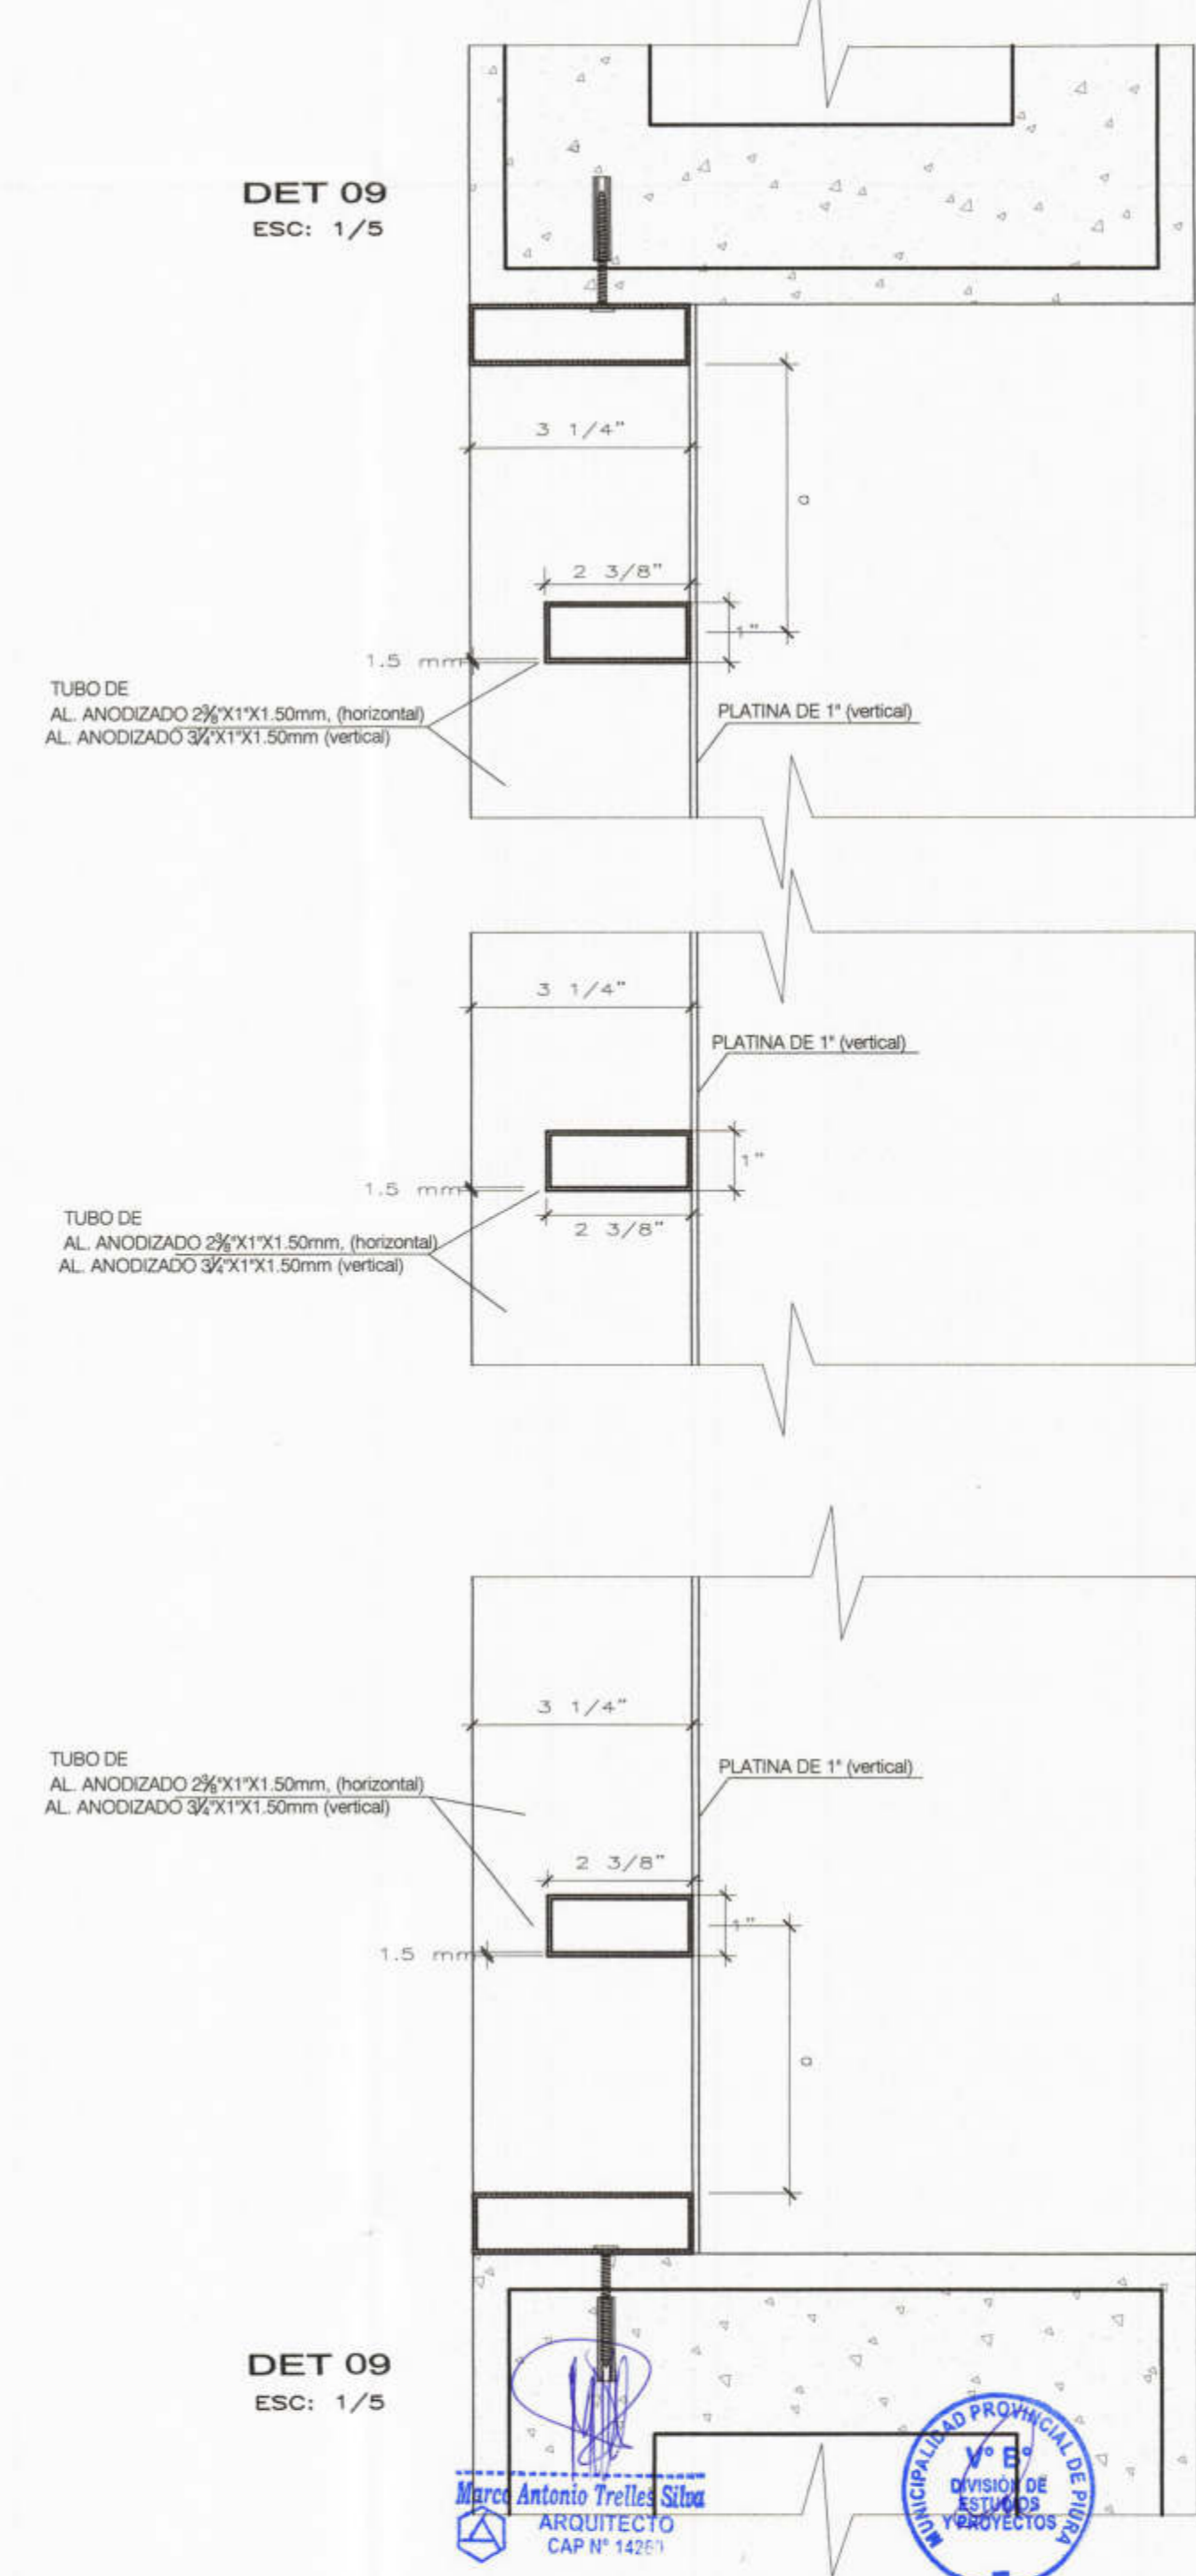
DET 09
ESC: 1/5

3 1/4"

a

2 3/8"

1"

1.5 mm

TUBO DE
AL. ANODIZADO 2⅜"X1"X1.50mm, (horizontal)
AL. ANODIZADO 3¼"X1"X1.50mm (vertical)

PLATINA DE 1" (vertical)

3 1/4"

PLATINA DE 1" (vertical)

1"

1.5 mm

2 3/8"

TUBO DE
AL. ANODIZADO 2⅜"X1"X1.50mm, (horizontal)
AL. ANODIZADO 3¼"X1"X1.50mm (vertical)

3 1/4"

TUBO DE
AL. ANODIZADO 2⅜"X1"X1.50mm, (horizontal)
AL. ANODIZADO 3¼"X1"X1.50mm (vertical)

PLATINA DE 1" (vertical)

2 3/8"

1"

1.5 mm

a

DET 09
ESC: 1/5

Marco Antonio Trelles Silva
ARQUITECTO
CAP N° 142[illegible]

MUNICIPALIDAD PROVINCIAL DE PIURA
V° B°
DIVISIÓN DE ESTUDIOS Y PROYECTOS